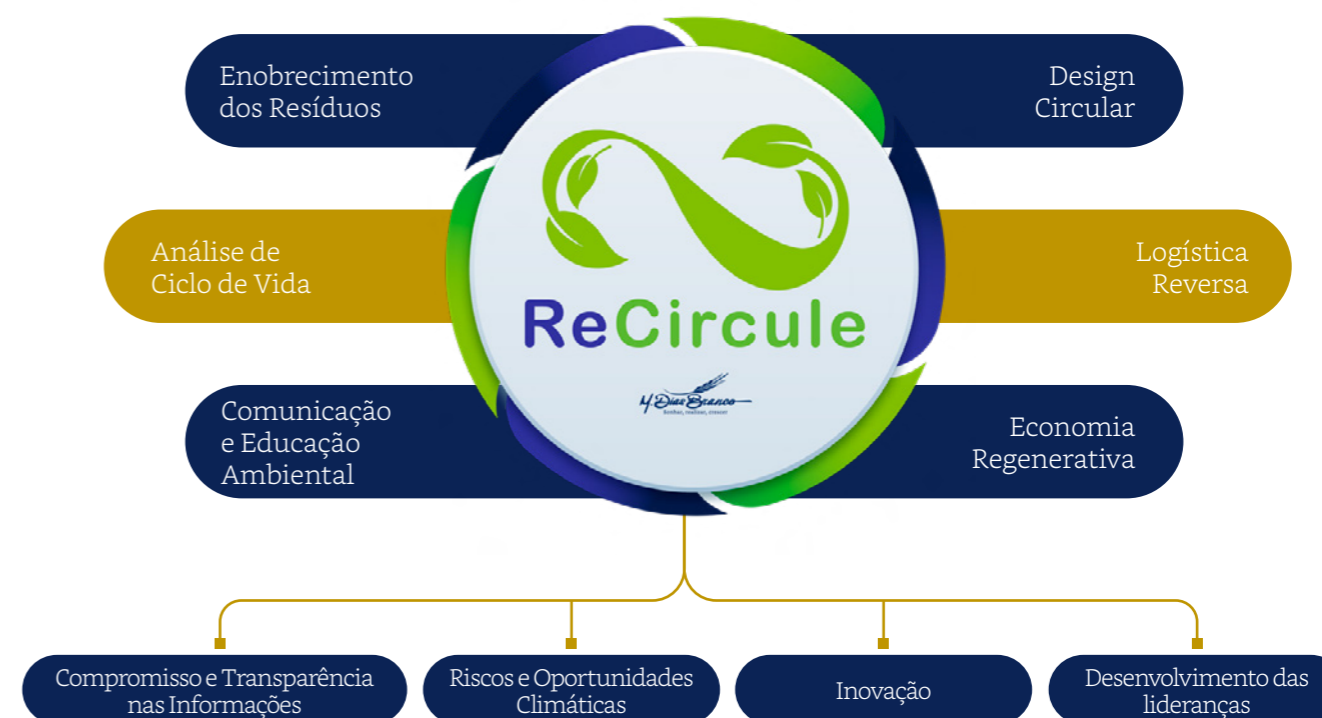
Enobrecimento dos Resíduos

Design Circular

Análise de Ciclo de Vida

Logística Reversa

ReCircule

4 Dias Branco
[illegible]

Comunicação e Educação Ambiental

Economia Regenerativa

Compromisso e Transparência nas Informações

Riscos e Oportunidades Climáticas

Inovação

Desenvolvimento das lideranças